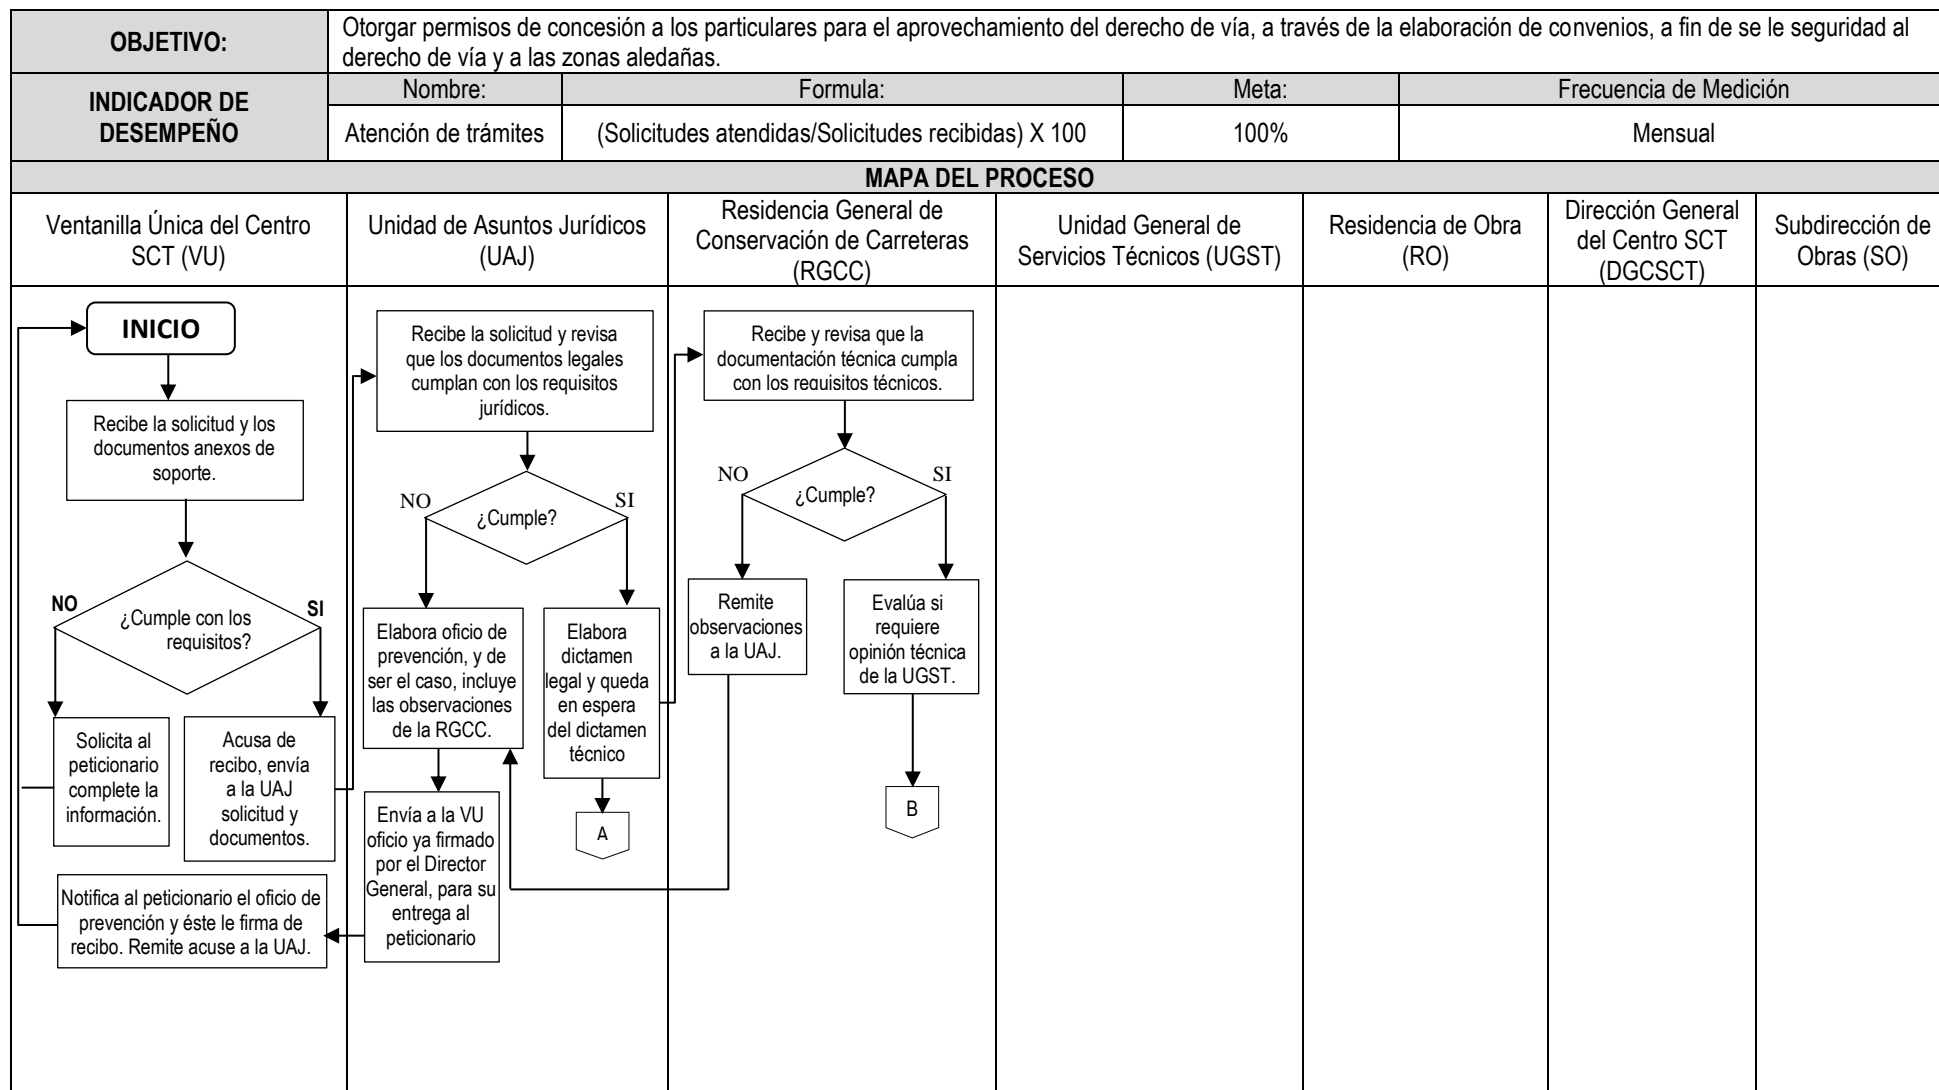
| OBJETIVO: | Otorgar permisos de concesión a los particulares para el aprovechamiento del derecho de vía, a través de la elaboración de convenios, a fin de se le seguridad al derecho de vía y a las zonas aledañas. | | |
|---|---|---|---|
| INDICADOR DE DESEMPEÑO | Nombre: | Formula: | Meta: | Frecuencia de Medición |
| | Atención de trámites | (Solicitudes atendidas/Solicitudes recibidas) X 100 | 100% | Mensual |

MAPA DEL PROCESO

Ventanilla Única del Centro SCT (VU)

Unidad de Asuntos Jurídicos (UAJ)

Residencia General de Conservación de Carreteras (RGCC)

Unidad General de Servicios Técnicos (UGST)

Residencia de Obra (RO)

Dirección General del Centro SCT (DGCSCT)

Subdirección de Obras (SO)

INICIO

Recibe la solicitud y los documentos anexos de soporte.

NO ¿Cumple con los requisitos? SI

Solicita al peticionario complete la información.

Acusa de recibo, envía a la UAJ solicitud y documentos.

Notifica al peticionario el oficio de prevención y éste le firma de recibo. Remite acuse a la UAJ.

Recibe la solicitud y revisa que los documentos legales cumplan con los requisitos jurídicos.

NO ¿Cumple? SI

Elabora oficio de prevención, y de ser el caso, incluye las observaciones de la RGCC.

Elabora dictamen legal y queda en espera del dictamen técnico

A

Envía a la VU oficio ya firmado por el Director General, para su entrega al peticionario

Recibe y revisa que la documentación técnica cumpla con los requisitos técnicos.

NO ¿Cumple? SI

Remite observaciones a la UAJ.

Evalúa si requiere opinión técnica de la UGST.

B